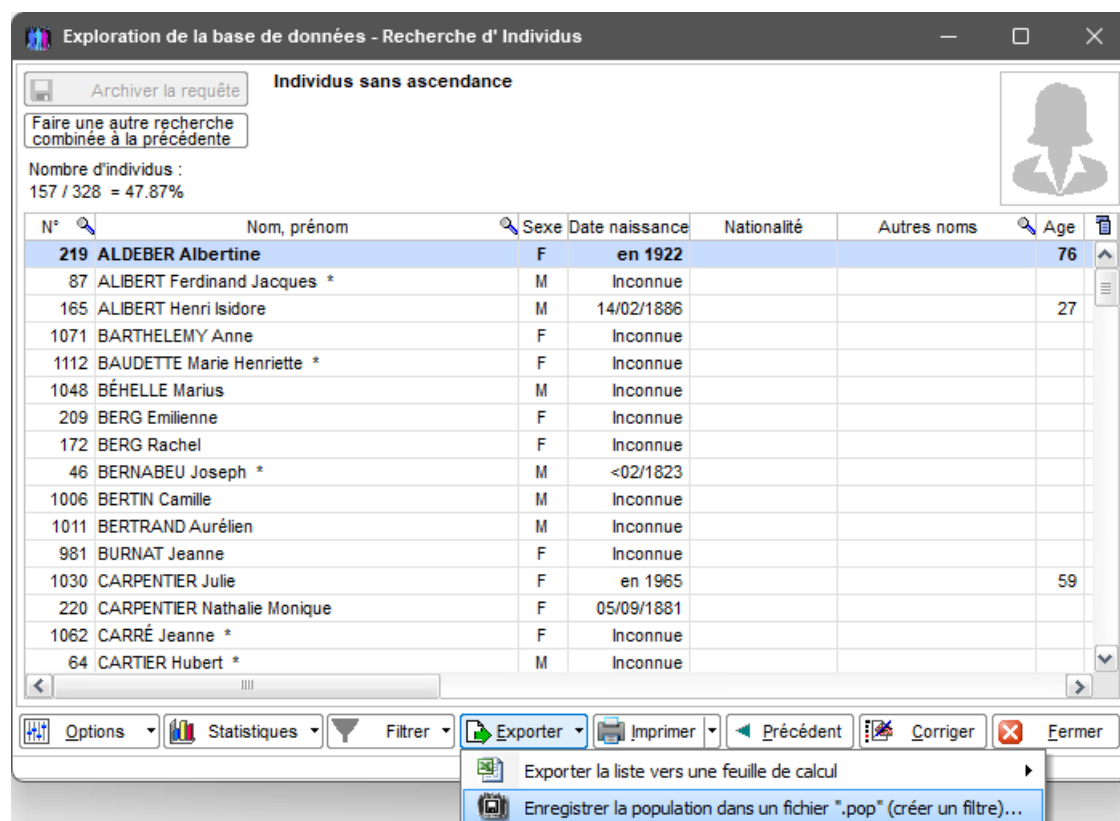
Exploration de la base de données - Recherche d' Individus

Archiver la requête

Individus sans ascendance

Faire une autre recherche combinée à la précédente

Nombre d'individus :
157 / 328 = 47.87%

| N° | Nom, prénom | Sexe | Date naissance | Nationalité | Autres noms | Age |
|---|---|---|---|---|---|---|
| 219 | ALDEBER Albertine | F | en 1922 | | | 76 |
| 87 | ALIBERT Ferdinand Jacques * | M | Inconnue | | | |
| 165 | ALIBERT Henri Isidore | M | 14/02/1886 | | | 27 |
| 1071 | BARTHELEMY Anne | F | Inconnue | | | |
| 1112 | BAUDETTE Marie Henriette * | F | Inconnue | | | |
| 1048 | BÉHELLE Marius | M | Inconnue | | | |
| 209 | BERG Emilienne | F | Inconnue | | | |
| 172 | BERG Rachel | F | Inconnue | | | |
| 46 | BERNABEU Joseph * | M | <02/1823 | | | |
| 1006 | BERTIN Camille | M | Inconnue | | | |
| 1011 | BERTRAND Aurélien | M | Inconnue | | | |
| 981 | BURNAT Jeanne | F | Inconnue | | | |
| 1030 | CARPENTIER Julie | F | en 1965 | | | 59 |
| 220 | CARPENTIER Nathalie Monique | F | 05/09/1881 | | | |
| 1062 | CARRÉ Jeanne * | F | Inconnue | | | |
| 64 | CARTIER Hubert * | M | Inconnue | | | |

Options | Statistiques | Filtrer | Exporter | Imprimer | Précédent | Corriger | Fermer

Exporter la liste vers une feuille de calcul
Enregistrer la population dans un fichier ".pop" (créer un filtre)...